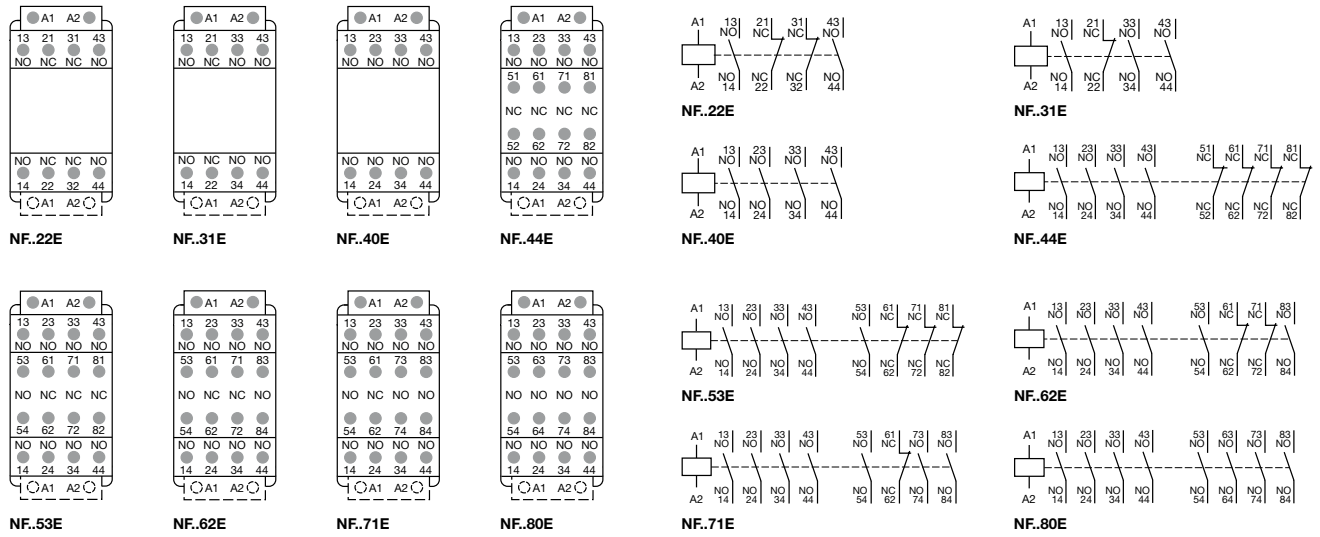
A1 A2
13 21 31 43
NO NC NC NO
NO NC NC NO
14 22 32 44
A1 A2
NF..22E

A1 A2
13 21 33 43
NO NC NO NO
NO NC NO NO
14 22 34 44
A1 A2
NF..31E

A1 A2
13 23 33 43
NO NO NO NO
NO NO NO NO
14 24 34 44
A1 A2
NF..40E

A1 A2
13 23 33 43
NO NO NO NO
51 61 71 81
NC NC NC NC
52 62 72 82
NO NO NO NO
14 24 34 44
A1 A2
NF..44E

A1 13 NO 21 NC 31 NC 43 NO
A2 NO 14 NC 22 NC 32 NO 44
NF..22E

A1 13 NO 21 NC 33 NO 43 NO
A2 NO 14 NC 22 NO 34 NO 44
NF..31E

A1 13 NO 23 NO 33 NO 43 NO
A2 NO 14 NO 24 NO 34 NO 44
NF..40E

A1 13 NO 23 NO 33 NO 43 NO 51 NC 61 NC 71 NC 81 NC
A2 NO 14 NO 24 NO 34 NO 44 NC 52 NC 62 NC 72 NC 82
NF..44E

A1 A2
13 23 33 43
NO NO NO NO
53 61 71 81
NO NC NC NC
54 62 72 82
NO NO NO NO
14 24 34 44
A1 A2
NF..53E

A1 A2
13 23 33 43
NO NO NO NO
53 61 71 83
NO NC NC NO
54 62 72 84
NO NO NO NO
14 24 34 44
A1 A2
NF..62E

A1 A2
13 23 33 43
NO NO NO NO
53 61 73 83
NO NC NO NO
54 62 74 84
NO NO NO NO
14 24 34 44
A1 A2
NF..71E

A1 A2
13 23 33 43
NO NO NO NO
53 63 73 83
NO NO NO NO
54 64 74 84
NO NO NO NO
14 24 34 44
A1 A2
NF..80E

A1 13 NO 23 NO 33 NO 43 NO 53 NO 61 NC 71 NC 81 NC
A2 NO 14 NO 24 NO 34 NO 44 NO 54 NC 62 NC 72 NC 82
NF..53E

A1 13 NO 23 NO 33 NO 43 NO 53 NO 61 NC 71 NC 83 NO
A2 NO 14 NO 24 NO 34 NO 44 NO 54 NC 62 NC 72 NO 84
NF..62E

A1 13 NO 23 NO 33 NO 43 NO 53 NO 61 NC 73 NO 83 NO
A2 NO 14 NO 24 NO 34 NO 44 NO 54 NC 62 NO 74 NO 84
NF..71E

A1 13 NO 23 NO 33 NO 43 NO 53 NO 63 NO 73 NO 83 NO
A2 NO 14 NO 24 NO 34 NO 44 NO 54 NO 64 NO 74 NO 84
NF..80E